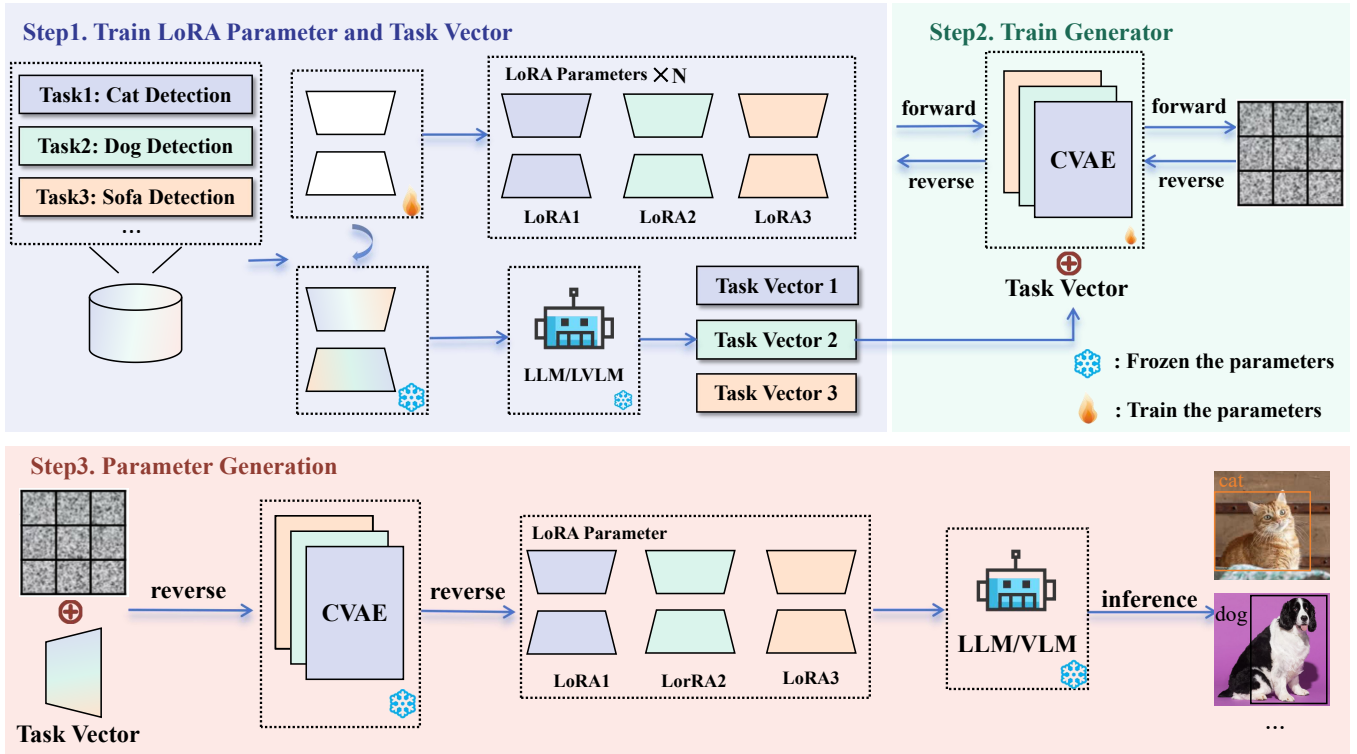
Step1. Train LoRA Parameter and Task Vector

Task1: Cat Detection
Task2: Dog Detection
Task3: Sofa Detection
...

LoRA Parameters $\times$N

LoRA1 LoRA2 LoRA3

LLM/LVLM

Task Vector 1
Task Vector 2
Task Vector 3

Step2. Train Generator

forward
reverse
CVAE
forward
reverse

$\oplus$
Task Vector

: Frozen the parameters
: Train the parameters

Step3. Parameter Generation

$\oplus$
Task Vector

reverse
CVAE
reverse

LoRA Parameter

LoRA1 LorRA2 LoRA3

LLM/VLM

inference

cat
dog
...